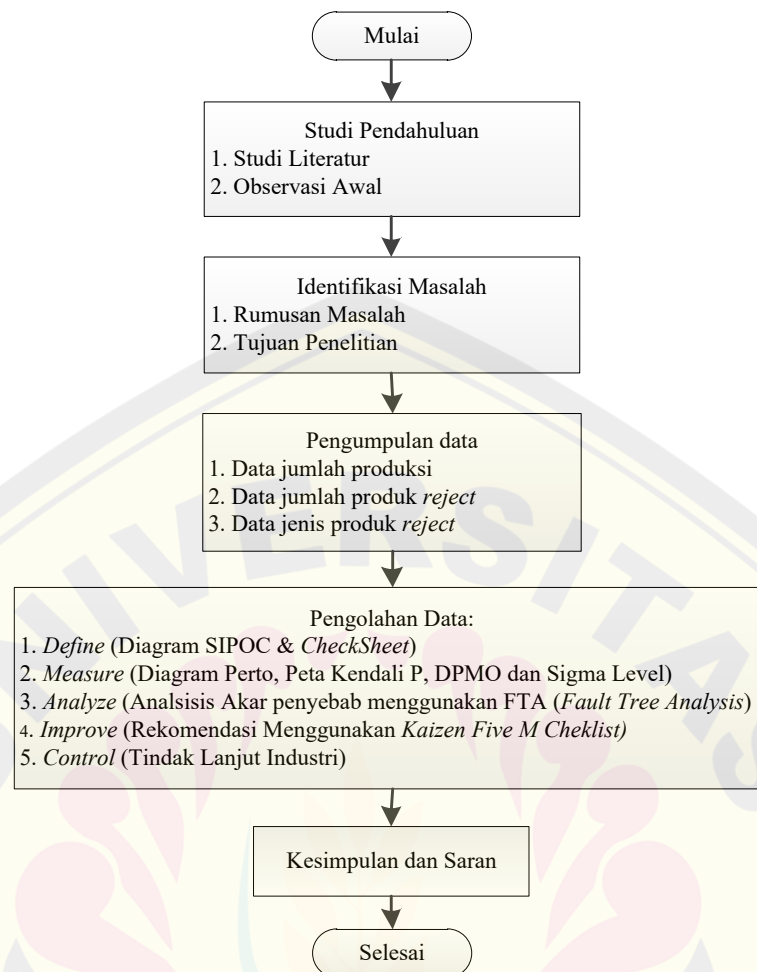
Mulai

Studi Pendahuluan
1. Studi Literatur
2. Observasi Awal

Identifikasi Masalah
1. Rumusan Masalah
2. Tujuan Penelitian

Pengumpulan data
1. Data jumlah produksi
2. Data jumlah produk reject
3. Data jenis produk reject

Pengolahan Data:
1. Define (Diagram SIPOC & CheckSheet)
2. Measure (Diagram Perto, Peta Kendali P, DPMO dan Sigma Level)
3. Analyze (Analsisis Akar penyebab menggunakan FTA (Fault Tree Analysis)
4. Improve (Rekomendasi Menggunakan Kaizen Five M Cheklist)
5. Control (Tindak Lanjut Industri)

Kesimpulan dan Saran

Selesai